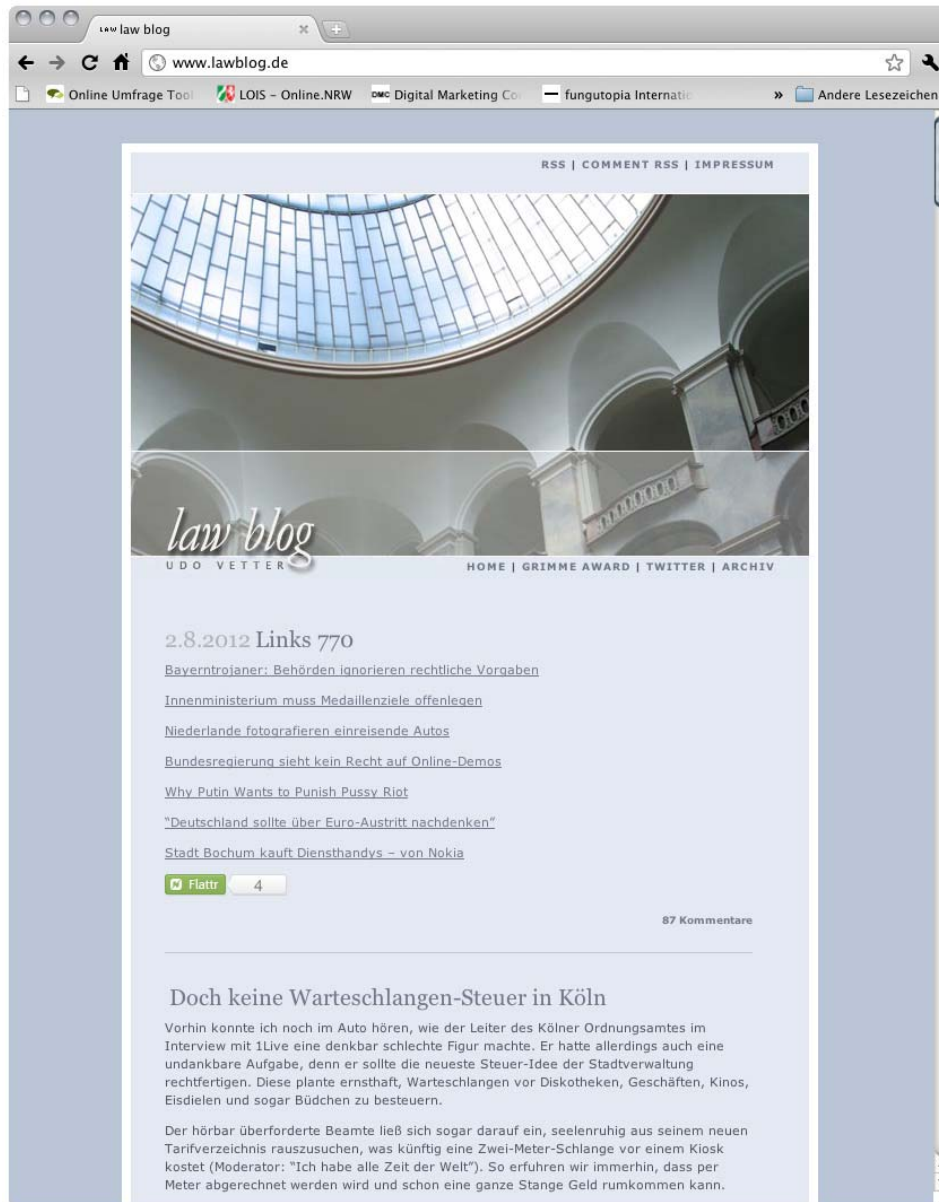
law blog

www.lawblog.de

Online Umfrage Tool | LOIS – Online.NRW | DMC Digital Marketing Co | fungutopia Internati | » | Andere Lesezeichen

RSS | COMMENT RSS | IMPRESSUM

law blog
UDO VETTER

HOME | GRIMME AWARD | TWITTER | ARCHIV

2.8.2012 Links 770

Bayerntrojaner: Behörden ignorieren rechtliche Vorgaben

Innenministerium muss Medaillenziele offenlegen

Niederlande fotografieren einreisende Autos

Bundesregierung sieht kein Recht auf Online-Demos

Why Putin Wants to Punish Pussy Riot

"Deutschland sollte über Euro-Austritt nachdenken"

Stadt Bochum kauft Diensthandys – von Nokia

Flattr 4

87 Kommentare

Doch keine Warteschlangen-Steuer in Köln

Vorhin konnte ich noch im Auto hören, wie der Leiter des Kölner Ordnungsamtes im Interview mit 1Live eine denkbar schlechte Figur machte. Er hatte allerdings auch eine undankbare Aufgabe, denn er sollte die neueste Steuer-Idee der Stadtverwaltung rechtfertigen. Diese plante ernsthaft, Warteschlangen vor Diskotheken, Geschäften, Kinos, Eisdielen und sogar Büdchen zu besteuern.

Der hörbar überforderte Beamte ließ sich sogar darauf ein, seelenruhig aus seinem neuen Tarifverzeichnis rauszusuchen, was künftig eine Zwei-Meter-Schlange vor einem Kiosk kostet (Moderator: "Ich habe alle Zeit der Welt"). So erfuhren wir immerhin, dass per Meter abgerechnet werden wird und schon eine ganze Stange Geld rumkommen kann.